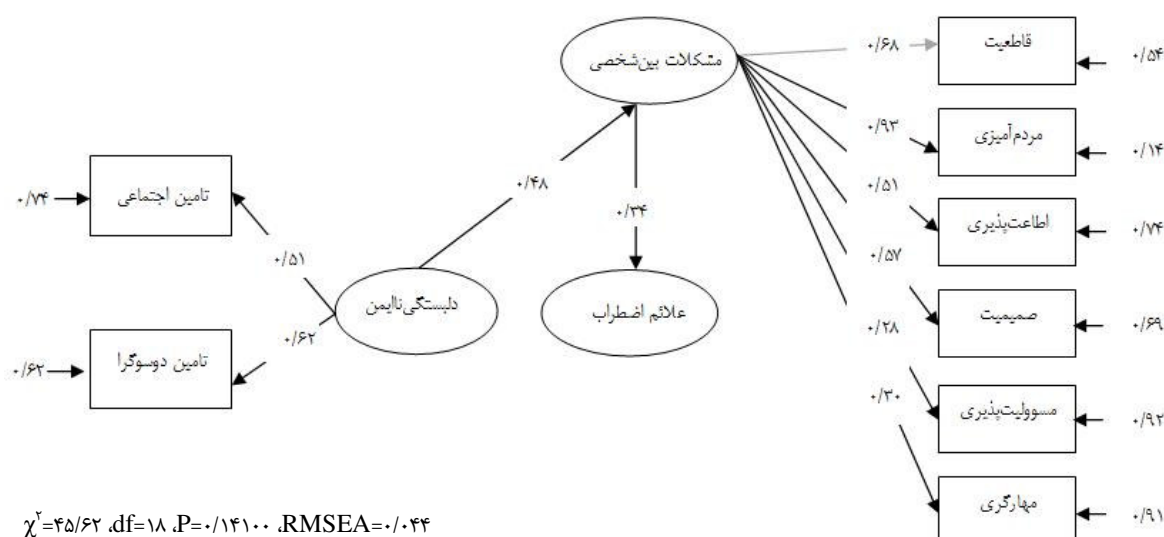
مشکلات بین‌شخصی

قاطعیت
مردم‌آمیزی
اطاعت‌پذیری
صمیمیت
مسوولیت‌پذیری
مهارگری

۰/۶۸
۰/۹۳
۰/۵۱
۰/۵۷
۰/۲۸
۰/۳۰

۰/۵۴
۰/۱۴
۰/۷۴
۰/۶۹
۰/۹۲
۰/۹۱

۰/۴۸
۰/۳۴

علائم اضطراب

دلبستگی‌ناایمن

۰/۵۱
۰/۶۲

تامین اجتماعی
تامین دوسوگرا

۰/۷۴
۰/۶۲

$\chi^{۲}$=۴۵/۶۲ ،df=۱۸ ،P=۰/۱۴۱۰۰ ،RMSEA=۰/۰۴۴